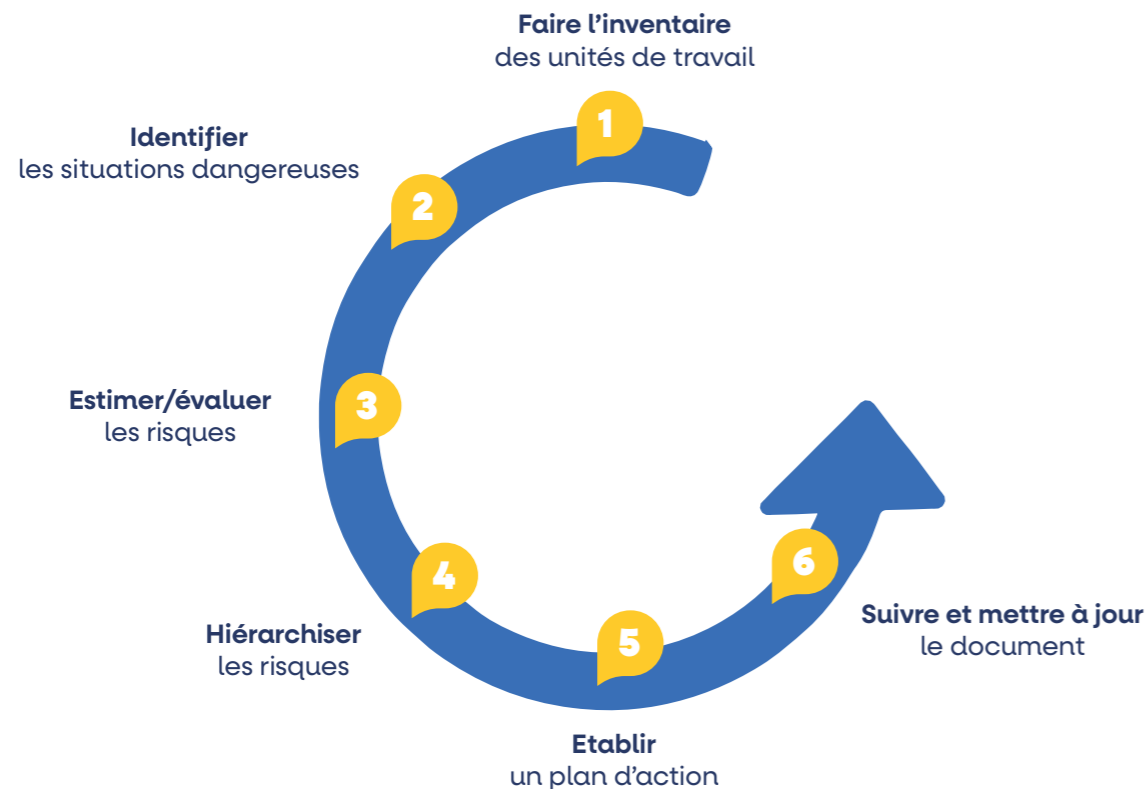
Faire l’inventaire
des unités de travail

1

Identifier
les situations dangereuses

2

Estimer/évaluer
les risques

3

4

Hiérarchiser
les risques

5

Etablir
un plan d’action

6

Suivre et mettre à jour
le document